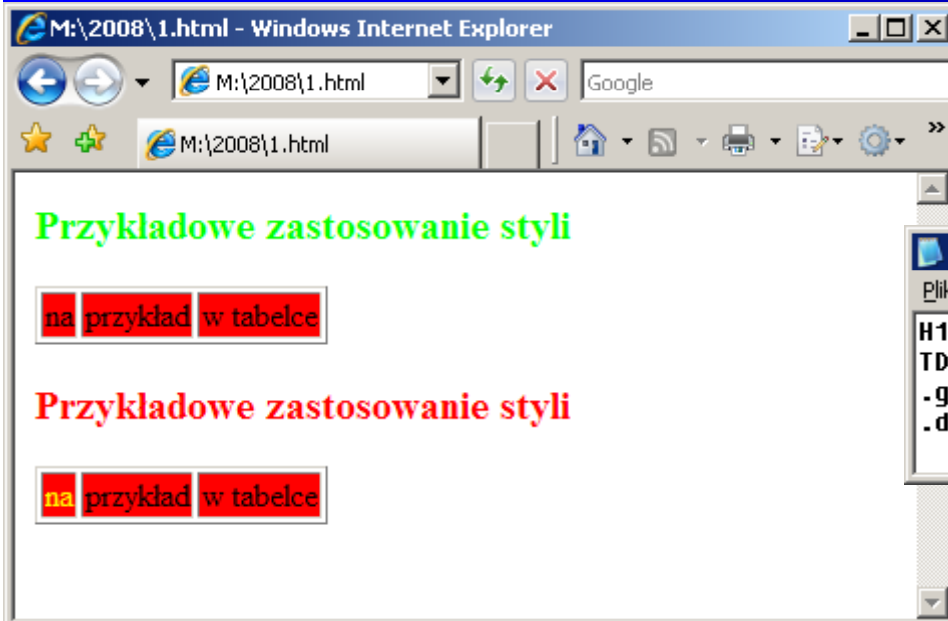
M:\2008\1.html - Windows Internet Explorer

M:\2008\1.html

Google

M:\2008\1.html

Przykładowe zastosowanie styli

| na | przykład | w tabelce |
|---|---|---|

Przykładowe zastosowanie styli

| na | przykład | w tabelce |
|---|---|---|

Plik

H1
TD
.g
.d